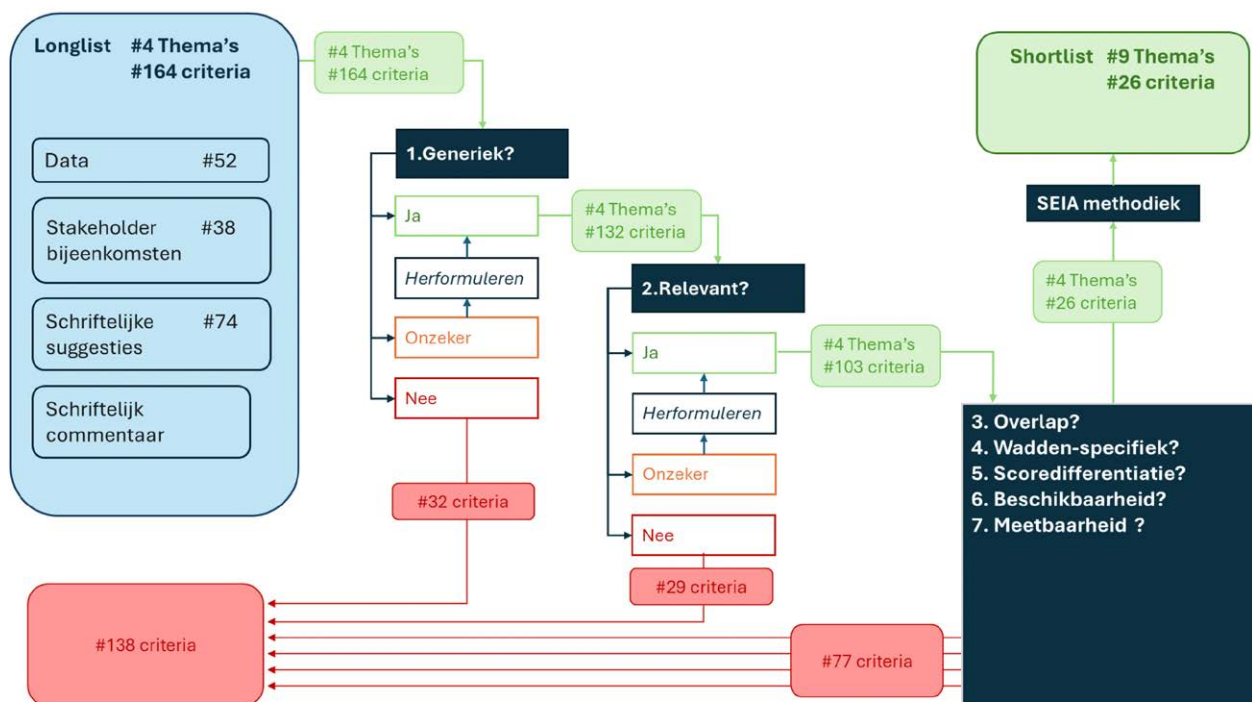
Longlist #4 Thema's
#164 criteria

Data #52

Stakeholder bijeenkomsten #38

Schriftelijke suggesties #74

Schriftelijk commentaar

#4 Thema's
#164 criteria

1.Generiek?

Ja

Herformuleren

Onzeker

Nee

#32 criteria

#4 Thema's
#132 criteria

2.Relevant?

Ja

Herformuleren

Onzeker

Nee

#29 criteria

#4 Thema's
#103 criteria

Shortlist #9 Thema's
#26 criteria

SEIA methodiek

#4 Thema's
#26 criteria

3. Overlap?
4. Wadden-specifiek?
5. Scoredifferentiatie?
6. Beschikbaarheid?
7. Meetbaarheid ?

#138 criteria

#77 criteria